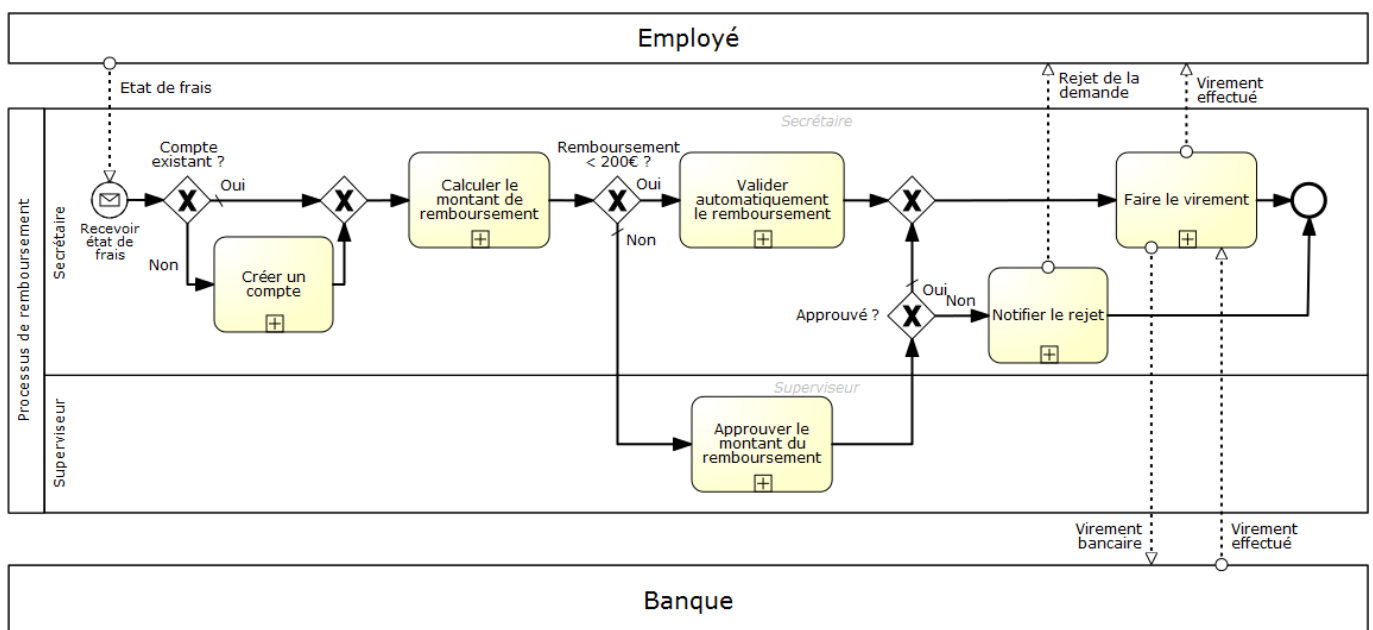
Employé

Etat de frais

Rejet de la demande

Virement effectué

Processus de remboursement

Secrétaire

Secrétaire

Compte existant ?

Oui

Non

Recevoir état de frais

Créer un compte

Calculer le montant de remboursement

Remboursement < 200€ ?

Oui

Non

Valider automatiquement le remboursement

Faire le virement

Approuvé ?

Oui

Non

Notifier le rejet

Superviseur

Superviseur

Approuver le montant du remboursement

Virement bancaire

Virement effectué

Banque